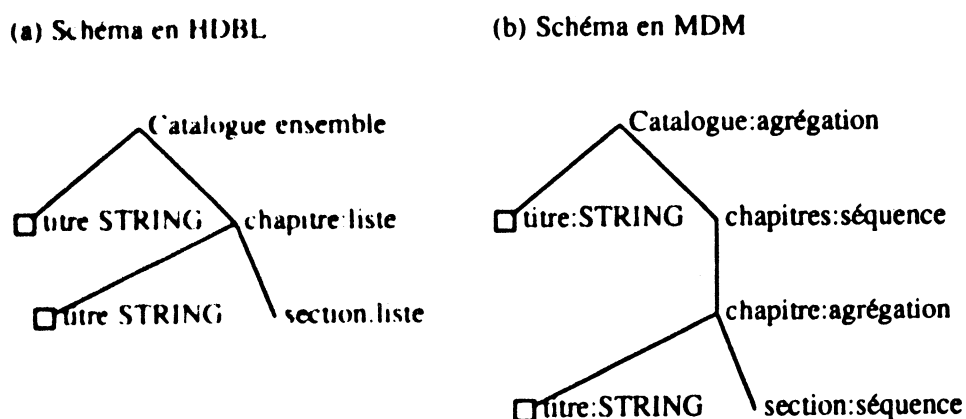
(a) Schéma en HDBL

Catalogue ensemble

titre STRING

chapitre liste

titre STRING

section liste

(b) Schéma en MDM

Catalogue:agrégation

titre:STRING

chapitres:séquence

chapitre:agrégation

titre:STRING

section:séquence